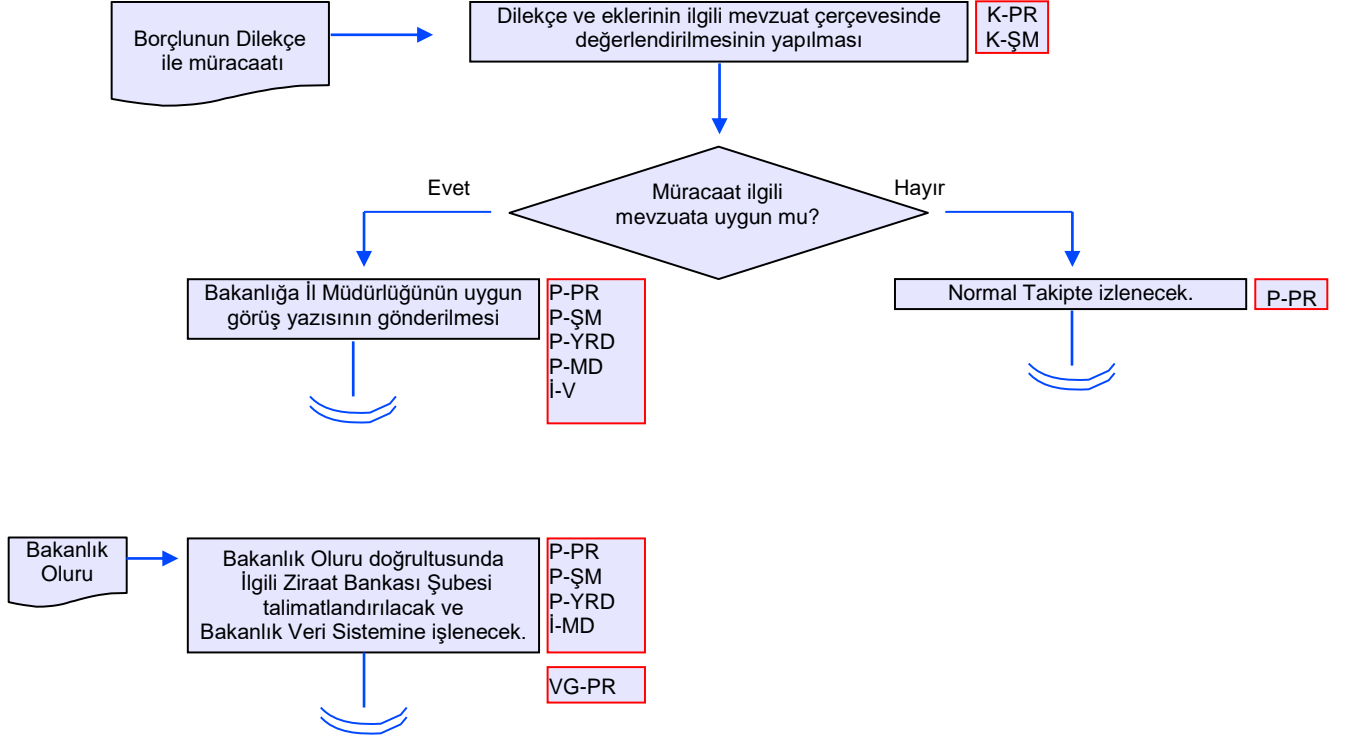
Borçlunun Dilekçe ile müracaatı

Dilekçe ve eklerinin ilgili mevzuat çerçevesinde değerlendirilmesinin yapılması

K-PR
K-ŞM

Müracaat ilgili mevzuata uygun mu?

Evet

Hayır

Bakanlığa İl Müdürlüğünün uygun görüş yazısının gönderilmesi

P-PR
P-ŞM
P-YRD
P-MD
İ-V

Normal Takipte izlenecek.

P-PR

Bakanlık Oluru

Bakanlık Oluru doğrultusunda İlgili Ziraat Bankası Şubesi talimatlandırılacak ve Bakanlık Veri Sistemine işlenecek.

P-PR
P-ŞM
P-YRD
İ-MD

VG-PR